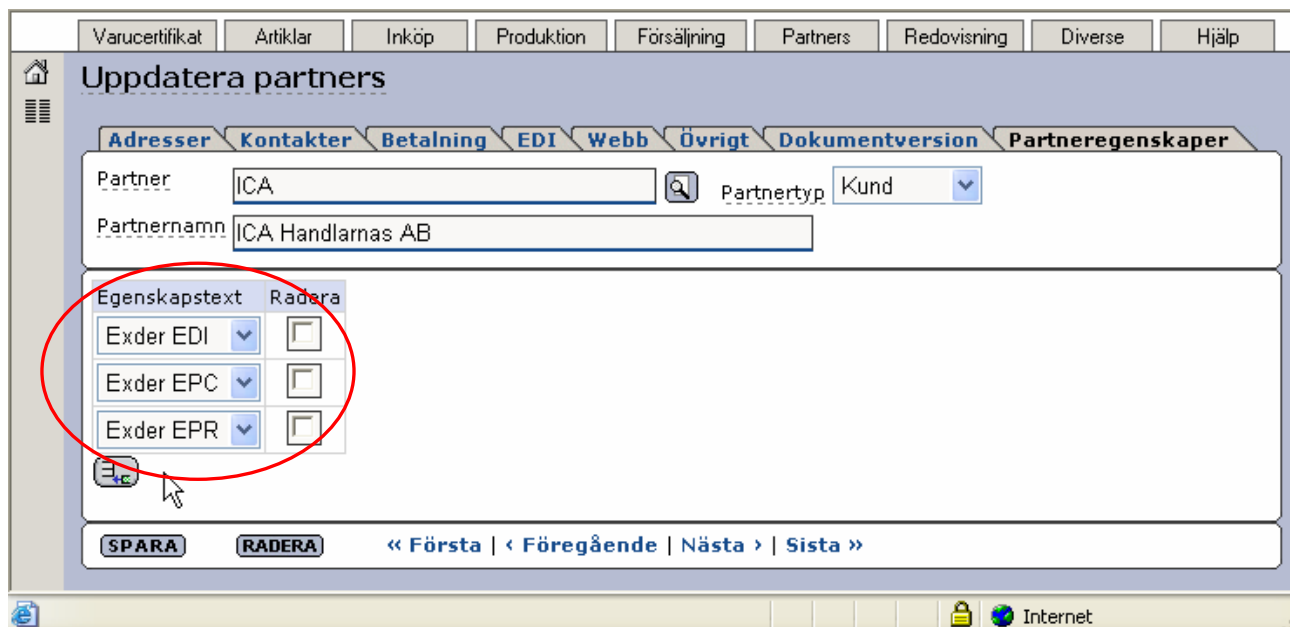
Varucertifikat | Artiklar | Inköp | Produktion | Försäljning | Partners | Redovisning | Diverse | Hjälp

Uppdatera partners

Adresser | Kontakter | Betalning | EDI | Webb | Övrigt | Dokumentversion | Partneregenskaper

Partner ICA

Partnertyp Kund

Partnernamn ICA Handlarnas AB

| Egenskapstext | Radera |
|---|---|
| Exder EDI | |
| Exder EPC | |
| Exder EPR | |

SPARA RADERA « Första | ‹ Föregående | Nästa › | Sista »

Internet